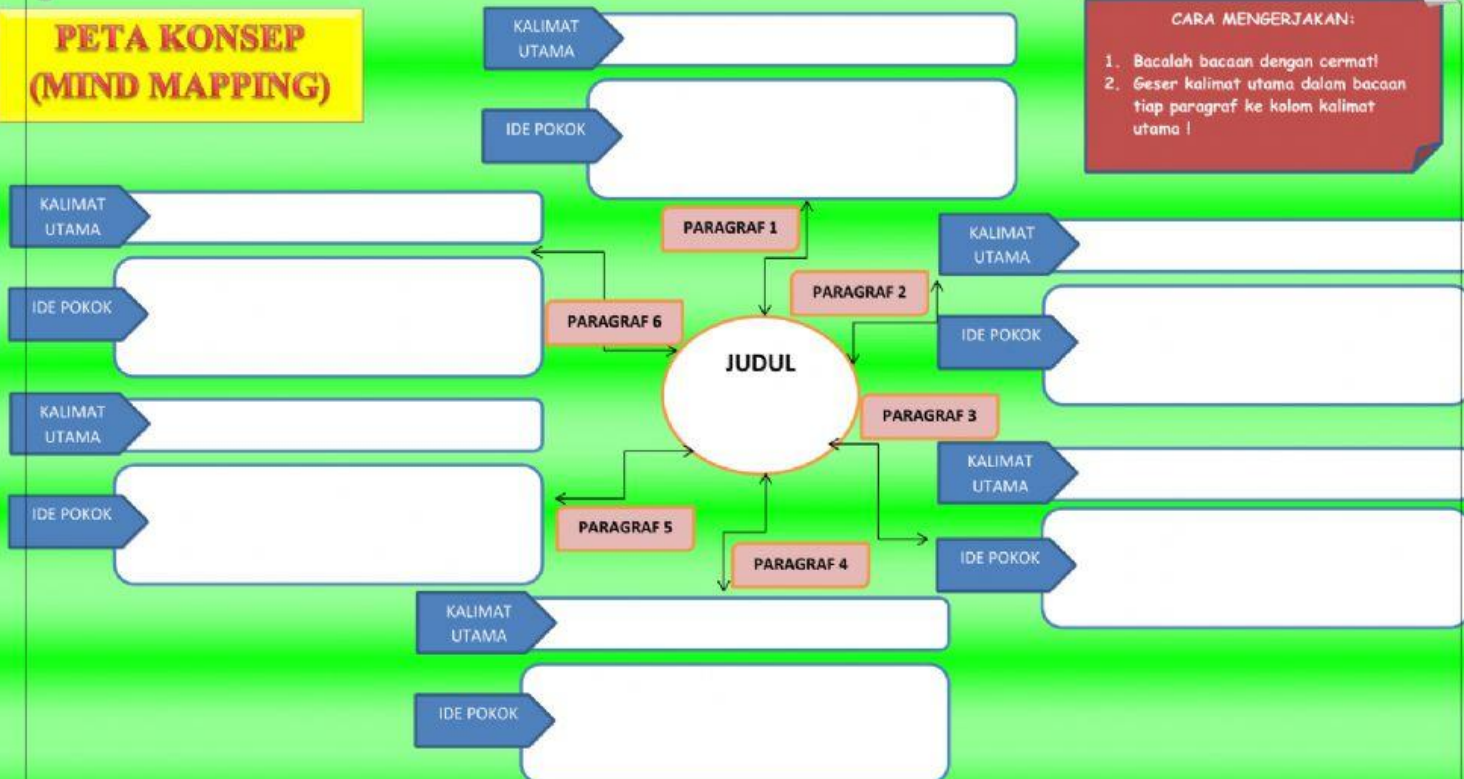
PETA KONSEP
(MIND MAPPING)

KALIMAT UTAMA

IDE POKOK

CARA MENGERJAKAN:

1. Bacalah bacaan dengan cermat!
2. Geser kalimat utama dalam bacaan tiap paragraf ke kolom kalimat utama !

KALIMAT UTAMA

IDE POKOK

PARAGRAF 1

KALIMAT UTAMA

PARAGRAF 2

PARAGRAF 6

IDE POKOK

JUDUL

KALIMAT UTAMA

PARAGRAF 3

KALIMAT UTAMA

IDE POKOK

PARAGRAF 5

IDE POKOK

PARAGRAF 4

KALIMAT UTAMA

IDE POKOK